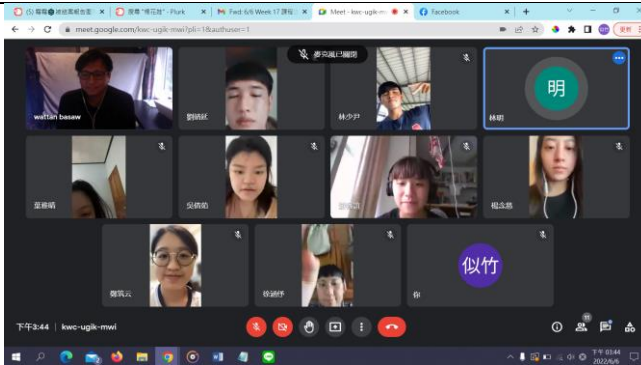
(5) 智慧●總統團輔告面 | 搜尋 "導花詩" - Plurk | Fwd: 6/6 Week 17 課程 | Meet - kwc-ugik-mwi | Facebook

meet.google.com/kwc-ugik-mwi?pli=1&authuser=1

麥克風已關閉

wattan basaw

劉晴銘

林少尹

明

林明

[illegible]

吳倩如

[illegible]

楊念慈

張筑云

徐綺妤

似竹

你

下午3:44 | kwc-ugik-mwi

下午 03:44
2022/6/6